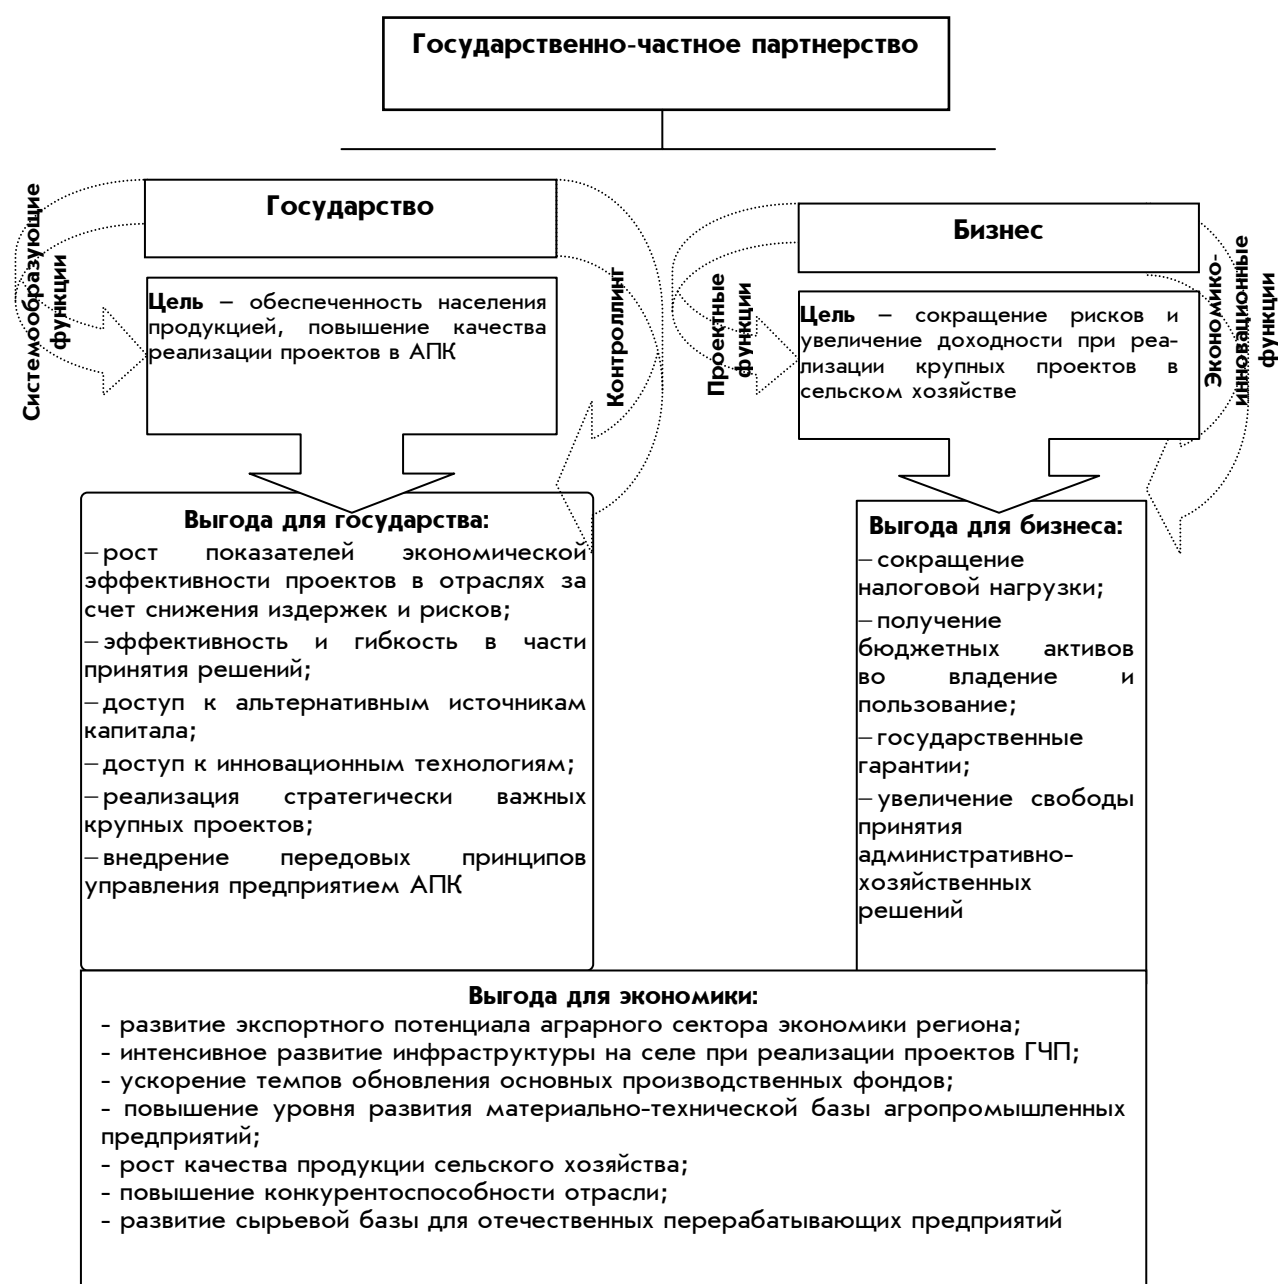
Государственно-частное партнерство

Системообразующие функции

Государство

Контроллинг

Цель – обеспеченность населения продукцией, повышение качества реализации проектов в АПК

Бизнес

Проектные функции

Экономико-инновационные функции

Цель – сокращение рисков и увеличение доходности при реализации крупных проектов в сельском хозяйстве

Выгода для государства:
–рост показателей экономической эффективности проектов в отраслях за счет снижения издержек и рисков;
–эффективность и гибкость в части принятия решений;
–доступ к альтернативным источникам капитала;
–доступ к инновационным технологиям;
–реализация стратегически важных крупных проектов;
–внедрение передовых принципов управления предприятием АПК

Выгода для бизнеса:
–сокращение налоговой нагрузки;
–получение бюджетных активов во владение и пользование;
–государственные гарантии;
–увеличение свободы принятия административно-хозяйственных решений

Выгода для экономики:
- развитие экспортного потенциала аграрного сектора экономики региона;
- интенсивное развитие инфраструктуры на селе при реализации проектов ГЧП;
- ускорение темпов обновления основных производственных фондов;
- повышение уровня развития материально-технической базы агропромышленных предприятий;
- рост качества продукции сельского хозяйства;
- повышение конкурентоспособности отрасли;
- развитие сырьевой базы для отечественных перерабатывающих предприятий